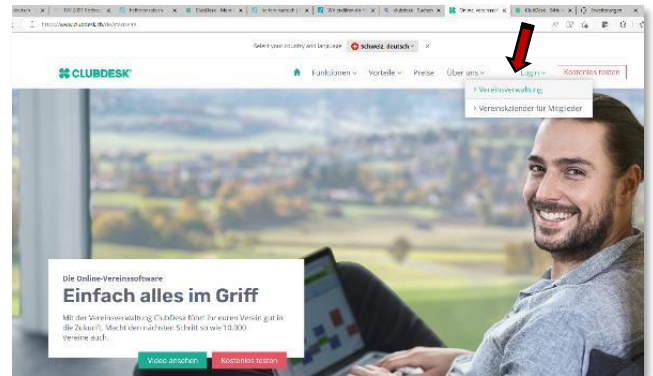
https://www.clubdesk.ch/de/vereine

Select your country and language  schweiz, deutsch ×

CLUBDESK

Funktionen ∨  Vorteile ∨  Preise  Über uns ∨  Login ∨  Kostenlos testen

› Vereinsverwaltung
› Vereinskalender für Mitglieder

Die Online-Vereinssoftware

Einfach alles im Griff

Mit der Vereinsverwaltung ClubDesk führt ihr euren Verein gut in die Zukunft. Macht den nächsten Schritt wie 10.000 Vereine auch.

Video ansehen  Kostenlos testen